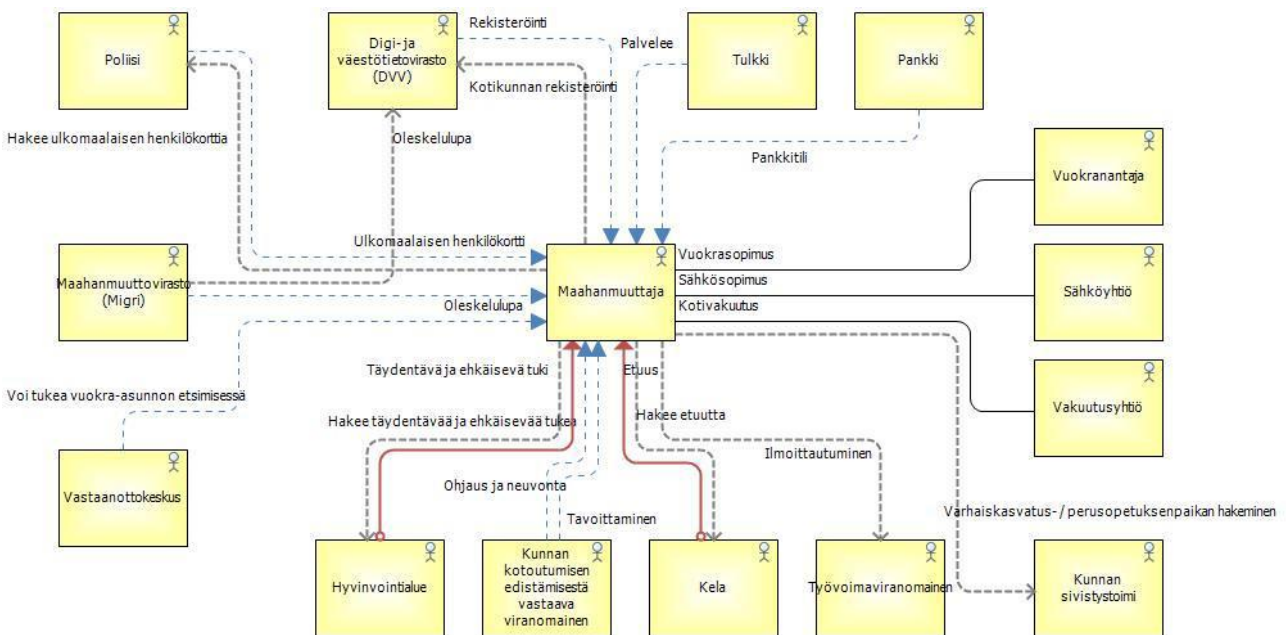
Poliisi

Digi-ja väestötietovirasto (DVV)

Rekisteröinti

Palvelee

Tulkki

Pankki

Kotikunnan rekisteröinti

Hakee ulkomaalaisen henkilökorttia

Oleskelulupa

Pankkitili

Vuokranantaja

Ulkomaalaisen henkilökortti

Vuokrasopimus

Sähkösopimus

Kotivakuutus

Maahanmuuttovirasto (Migri)

Maahanmuuttaja

Sähköyhtiö

Oleskelulupa

Täydentävä ja ehkäisevä tuki

Etuus

Voi tukea vuokra-asunnon etsimisessä

Vakuutusyhtiö

Hakee täydentävää ja ehkäisevää tukea

Hakee etuutta

Ilmoittautuminen

Vastaanottokeskus

Ohjaus ja neuvonta

Tavoittaminen

Varhaiskasvatus- / perusopetuksenpaikan hakeminen

Hyvinvointialue

Kunnan kotoutumisen edistämisestä vastaava viranomainen

Kela

Työvoimaviranomainen

Kunnan sivistystoimi